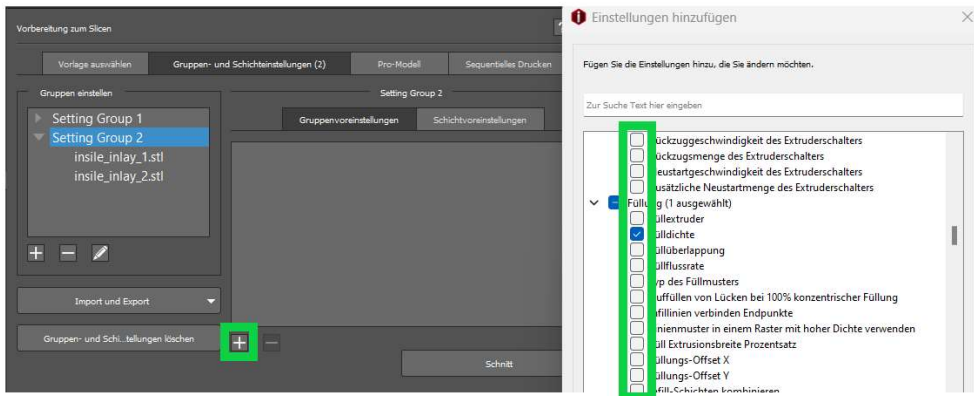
Vorbereitung zum Slicen

Vorlage auswählen | Gruppen- und Schichteinstellungen (2) | Pro-Modell | Sequentielles Drucken

Gruppen einstellen

Setting Group 1
Setting Group 2
insile_inlay_1.stl
insile_inlay_2.stl

Setting Group 2

Gruppenvoreinstellungen | Schichtvoreinstellungen

Import und Export

Gruppen- und Schi...tellungen löschen

Schnitt

Einstellungen hinzufügen

Fügen Sie die Einstellungen hinzu, die Sie ändern möchten.

Zur Suche Text hier eingeben

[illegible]ückzuggeschwindigkeit des Extruderschalters
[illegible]ückzugsmenge des Extruderschalters
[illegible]eustartgeschwindigkeit des Extruderschalters
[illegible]usätzliche Neustartmenge des Extruderschalters
Füll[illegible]g (1 ausgewählt)
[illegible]üllextruder
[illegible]ülldichte
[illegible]üllüberlappung
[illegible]üllflussrate
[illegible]yp des Füllmusters
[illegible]uffüllen von Lücken bei 100% konzentrischer Füllung
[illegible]fillinien verbinden Endpunkte
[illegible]nienmuster in einem Raster mit hoher Dichte verwenden
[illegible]ill Extrusionsbreite Prozentsatz
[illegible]üllungs-Offset X
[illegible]üllungs-Offset Y
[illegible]fill-Schichten kombinieren